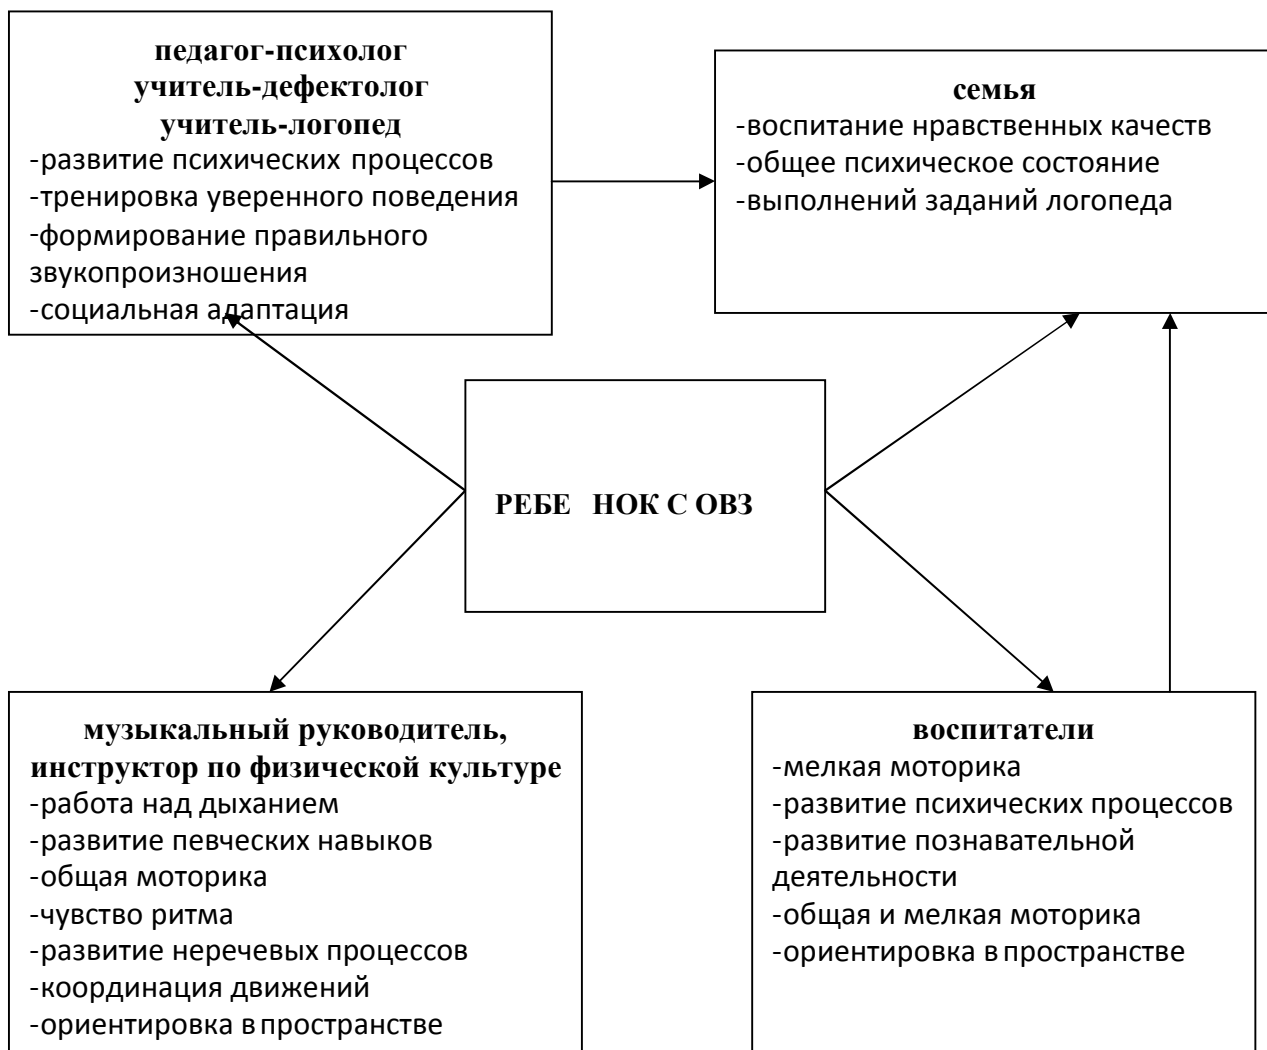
педагог-психолог
учитель-дефектолог
учитель-логопед
-развитие психических процессов
-тренировка уверенного поведения
-формирование правильного звукопроизношения
-социальная адаптация

семья
-воспитание нравственных качеств
-общее психическое состояние
-выполнений заданий логопеда

РЕБЕ НОК С ОВЗ

музыкальный руководитель, инструктор по физической культуре
-работа над дыханием
-развитие певческих навыков
-общая моторика
-чувство ритма
-развитие неречевых процессов
-координация движений
-ориентировка в пространстве

воспитатели
-мелкая моторика
-развитие психических процессов
-развитие познавательной деятельности
-общая и мелкая моторика
-ориентировка в пространстве